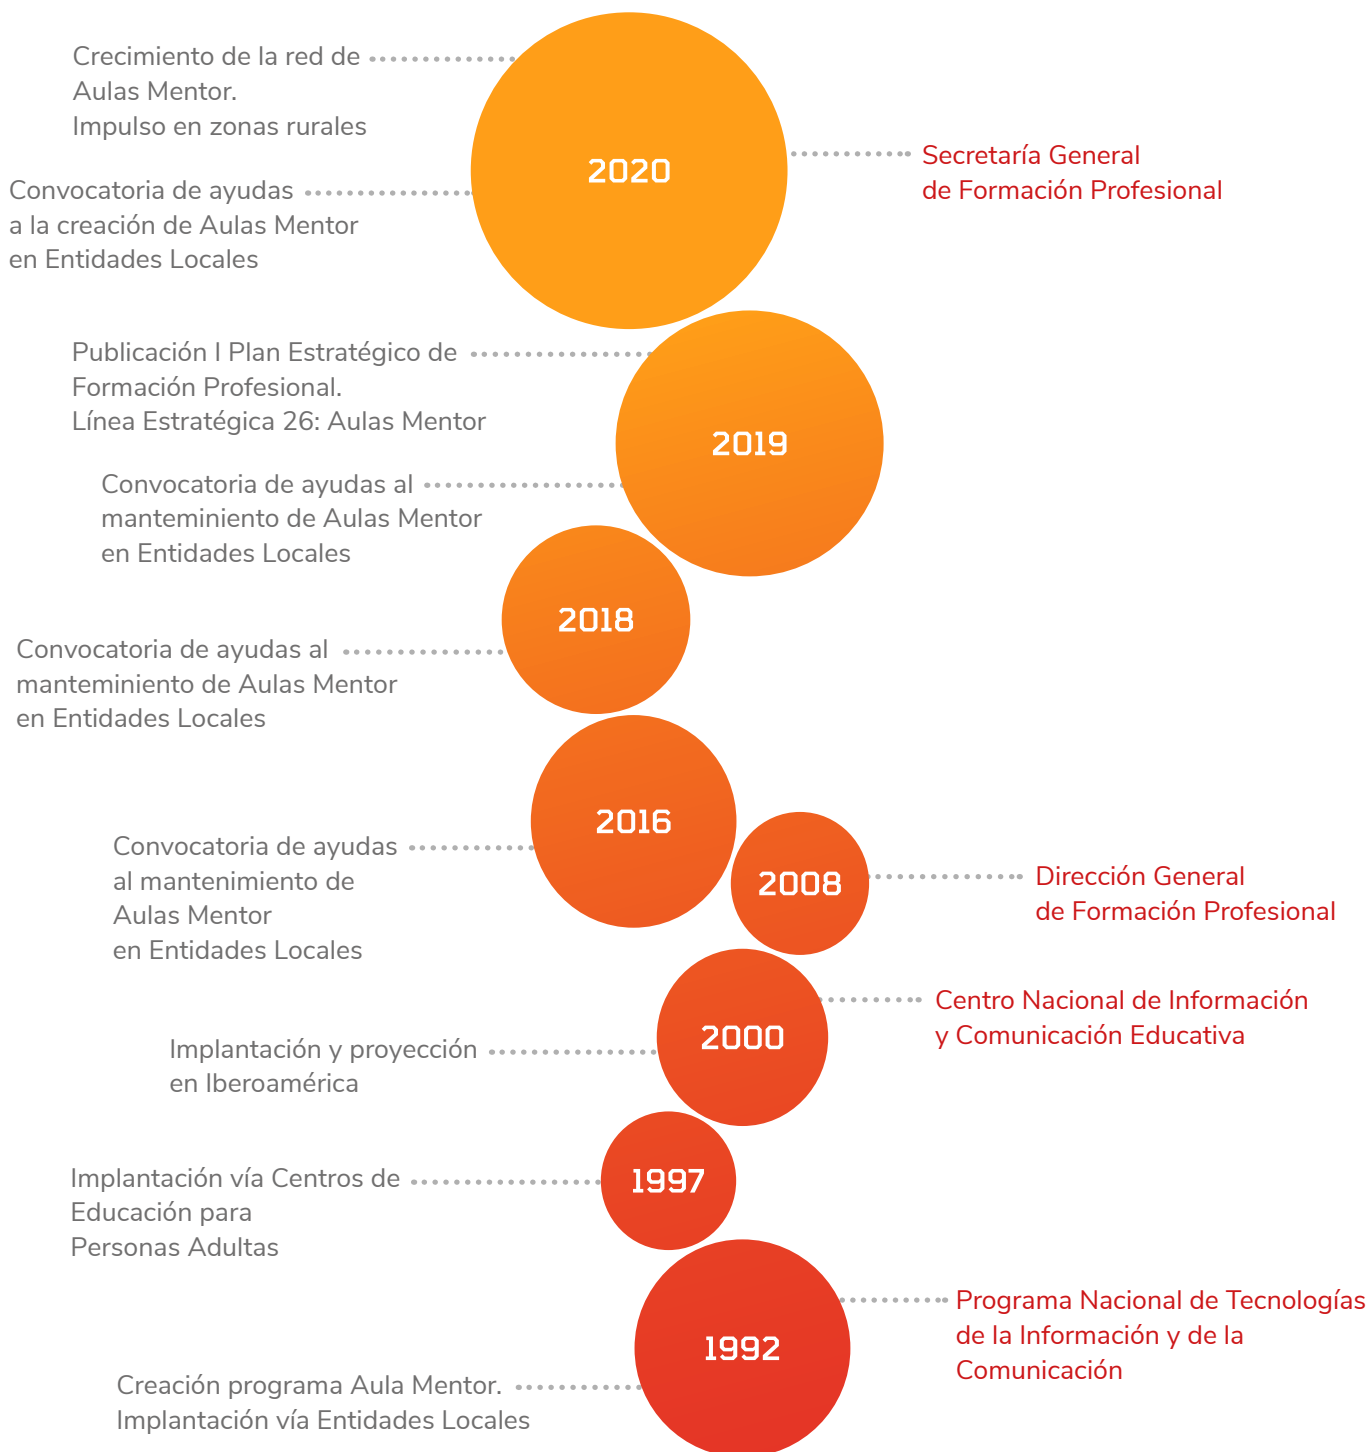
Crecimiento de la red de Aulas Mentor.
Impulso en zonas rurales

2020

Secretaría General de Formación Profesional

Convocatoria de ayudas a la creación de Aulas Mentor en Entidades Locales

Publicación I Plan Estratégico de Formación Profesional.
Línea Estratégica 26: Aulas Mentor

2019

Convocatoria de ayudas al mantenimiento de Aulas Mentor en Entidades Locales

2018

Convocatoria de ayudas al mantenimiento de Aulas Mentor en Entidades Locales

2016

Convocatoria de ayudas al mantenimiento de Aulas Mentor en Entidades Locales

2008

Dirección General de Formación Profesional

2000

Centro Nacional de Información y Comunicación Educativa

Implantación y proyección en Iberoamérica

Implantación vía Centros de Educación para Personas Adultas

1997

1992

Programa Nacional de Tecnologías de la Información y de la Comunicación

Creación programa Aula Mentor.
Implantación vía Entidades Locales